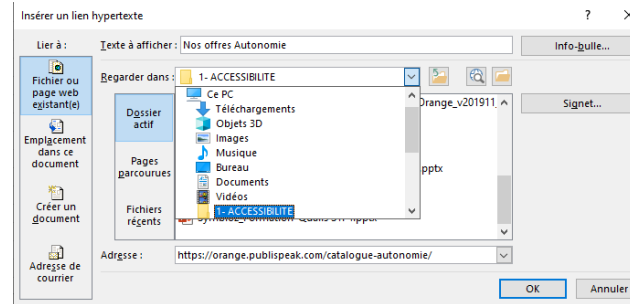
Insérer un lien hypertexte

?

Lier à :

Fichier ou page web existant(e)

Emplacement dans ce document

Créer un document

Adresse de courrier

Texte à afficher : Nos offres Autonomie

Info-bulle...

Regarder dans : 1- ACCESSIBILITE

Dossier actif

Pages parcourues

Fichiers récents

Ce PC
Téléchargements
Objets 3D
Images
Musique
Bureau
Documents
Vidéos
1- ACCESSIBILITE

Orange_v201911

pptx

Signet...

Adresse : https://orange.publispeak.com/catalogue-autonomie/

OK

Annuler